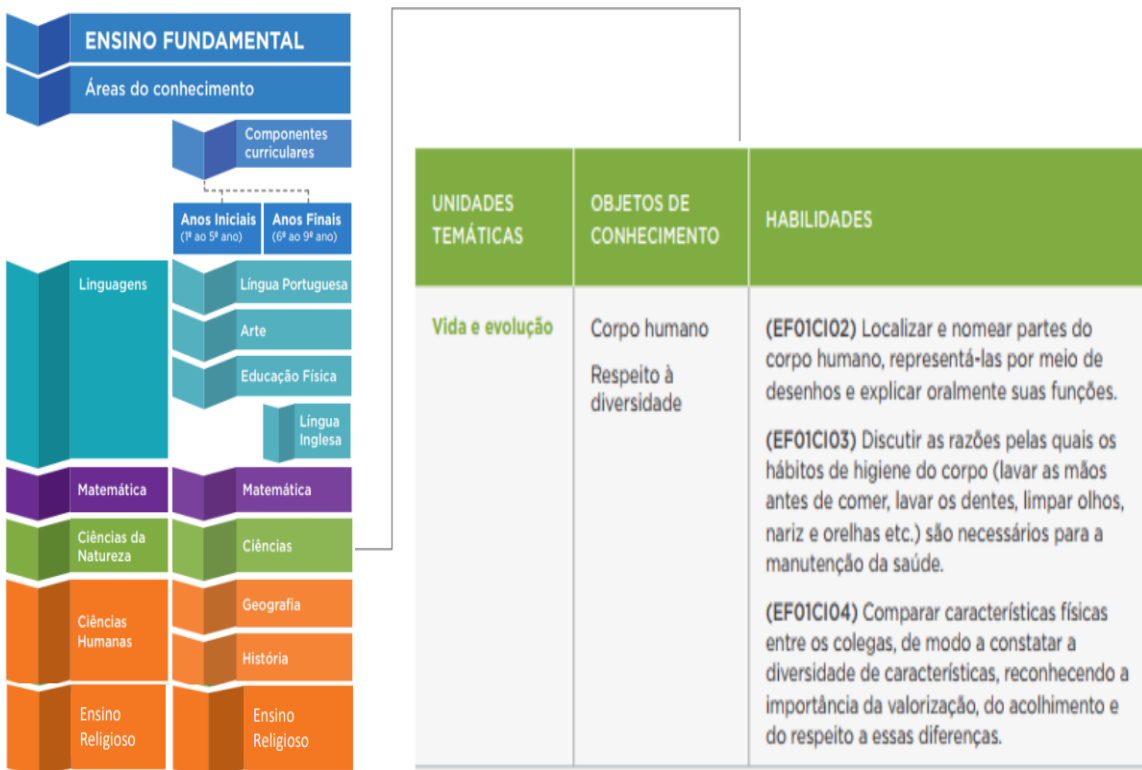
ENSINO FUNDAMENTAL

Áreas do conhecimento

Componentes curriculares

Anos Iniciais (1º ao 5º ano)

Anos Finais (6º ao 9º ano)

Linguagens

Língua Portuguesa

Arte

Educação Física

Língua Inglesa

Matemática

Matemática

Ciências da Natureza

Ciências

Ciências Humanas

Geografia

História

Ensino Religioso

Ensino Religioso

| UNIDADES TEMÁTICAS | OBJETOS DE CONHECIMENTO | HABILIDADES |
|---|---|---|
| Vida e evolução | Corpo humano<br>Respeito à diversidade | (EF01CI02) Localizar e nomear partes do corpo humano, representá-las por meio de desenhos e explicar oralmente suas funções.<br>(EF01CI03) Discutir as razões pelas quais os hábitos de higiene do corpo (lavar as mãos antes de comer, lavar os dentes, limpar olhos, nariz e orelhas etc.) são necessários para a manutenção da saúde.<br>(EF01CI04) Comparar características físicas entre os colegas, de modo a constatar a diversidade de características, reconhecendo a importância da valorização, do acolhimento e do respeito a essas diferenças. |